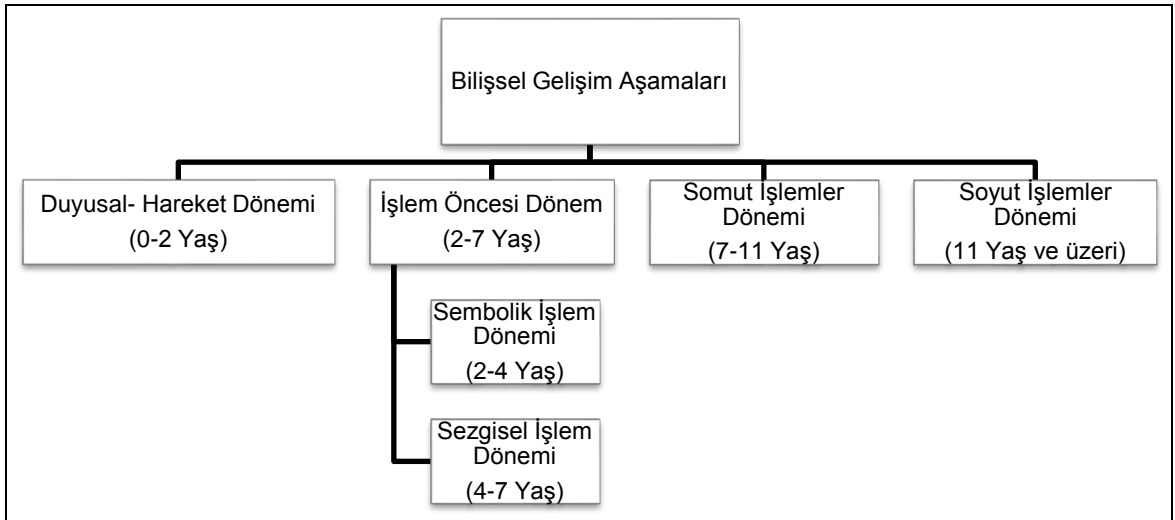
Bilişsel Gelişim Aşamaları

Duyusal- Hareket Dönemi (0-2 Yaş)

İşlem Öncesi Dönem (2-7 Yaş)

Sembolik İşlem Dönemi (2-4 Yaş)

Sezgisel İşlem Dönemi (4-7 Yaş)

Somut İşlemler Dönemi (7-11 Yaş)

Soyut İşlemler Dönemi (11 Yaş ve üzeri)